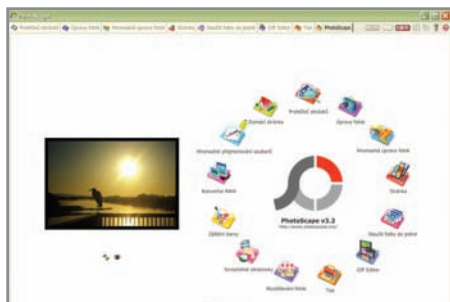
PhotoScape

Prohlížeč obrázků | Úprava fotek | Hromadná úprava fotek | Stránka | Sloučit fotky do jedné | GIF Editor | Tisk | PhotoScape

Domácí stránka
Prohlížeč obrázků
Úprava fotek
Hromadné přejmenování souborů
Hromadná úprava fotek
Konvertor RAW
Stránka
PhotoScape v3.3
http://www.photoscape.org/
Zjištění barvy
Sloučit fotky do jedné
Snímání obrazovky
GIF Editor
Rozdělování fotek
Tisk